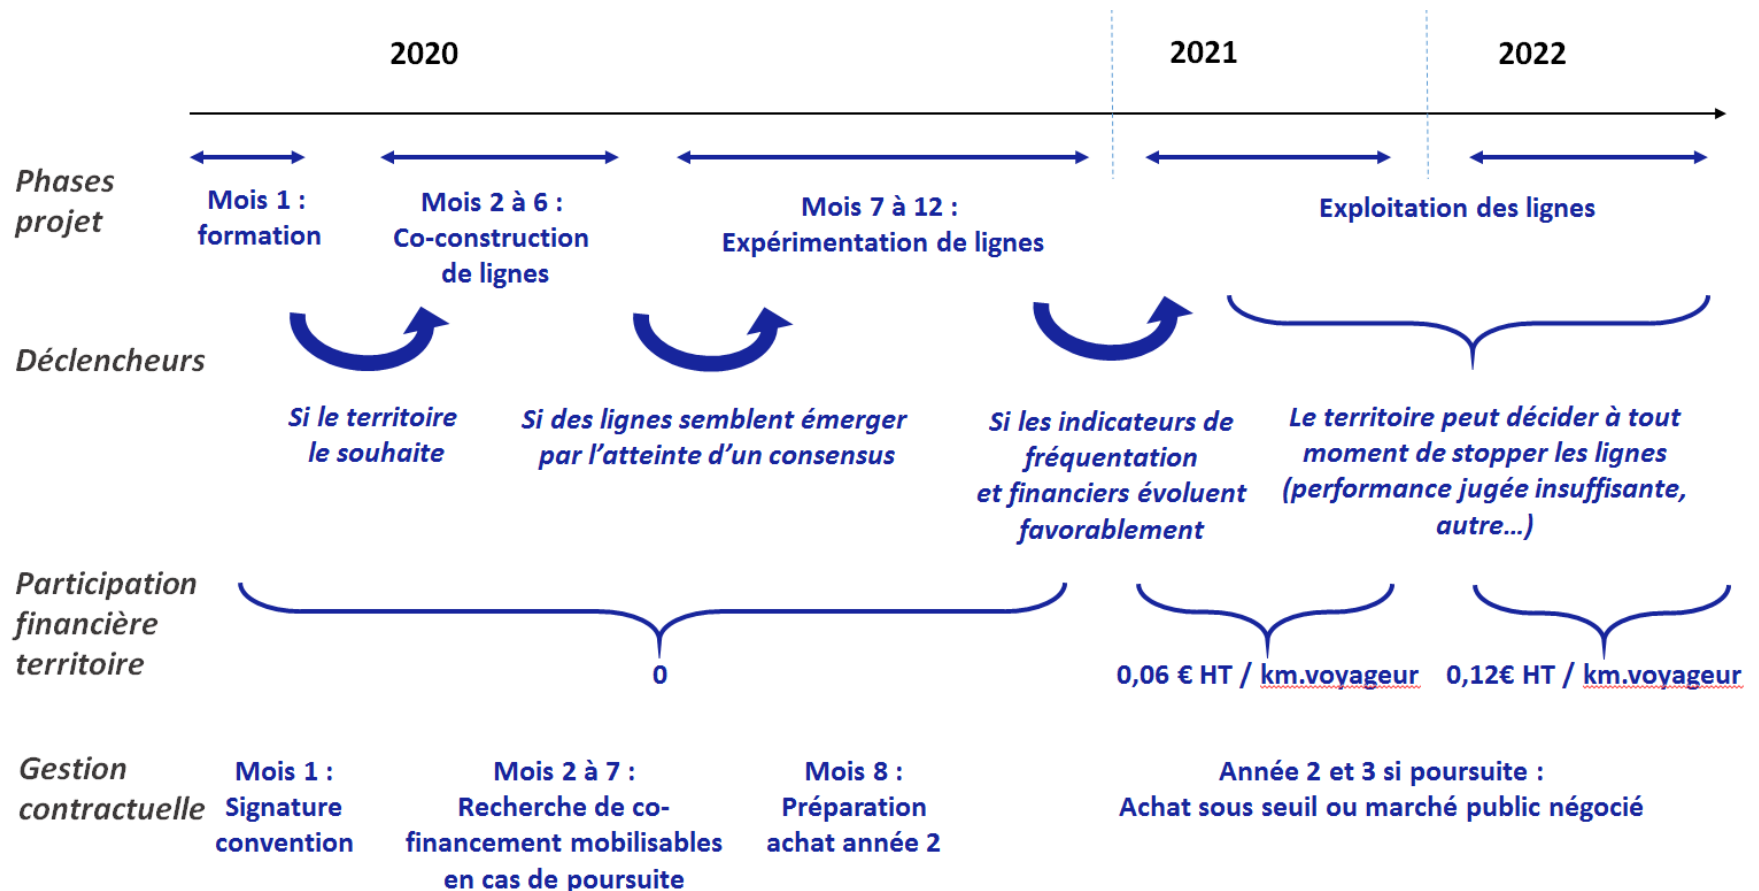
2020

2021

2022

Phases projet

Mois 1 : formation

Mois 2 à 6 : Co-construction de lignes

Mois 7 à 12 : Expérimentation de lignes

Exploitation des lignes

Déclencheurs

Si le territoire le souhaite

Si des lignes semblent émerger par l'atteinte d'un consensus

Si les indicateurs de fréquentation et financiers évoluent favorablement

Le territoire peut décider à tout moment de stopper les lignes (performance jugée insuffisante, autre…)

Participation financière territoire

0

0,06 € HT / km.voyageur

0,12€ HT / km.voyageur

Gestion contractuelle

Mois 1 : Signature convention

Mois 2 à 7 : Recherche de co-financement mobilisables en cas de poursuite

Mois 8 : Préparation achat année 2

Année 2 et 3 si poursuite : Achat sous seuil ou marché public négocié